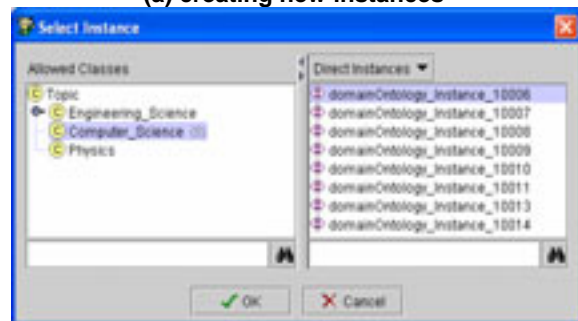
(a) creating new instances

Select Instance

Allowed Classes

Topic
Engineering_Science
Computer_Science (8)
Physics

Direct Instances

domainOntology_Instance_10006
domainOntology_Instance_10007
domainOntology_Instance_10008
domainOntology_Instance_10009
domainOntology_Instance_10010
domainOntology_Instance_10011
domainOntology_Instance_10013
domainOntology_Instance_10014

OK
Cancel